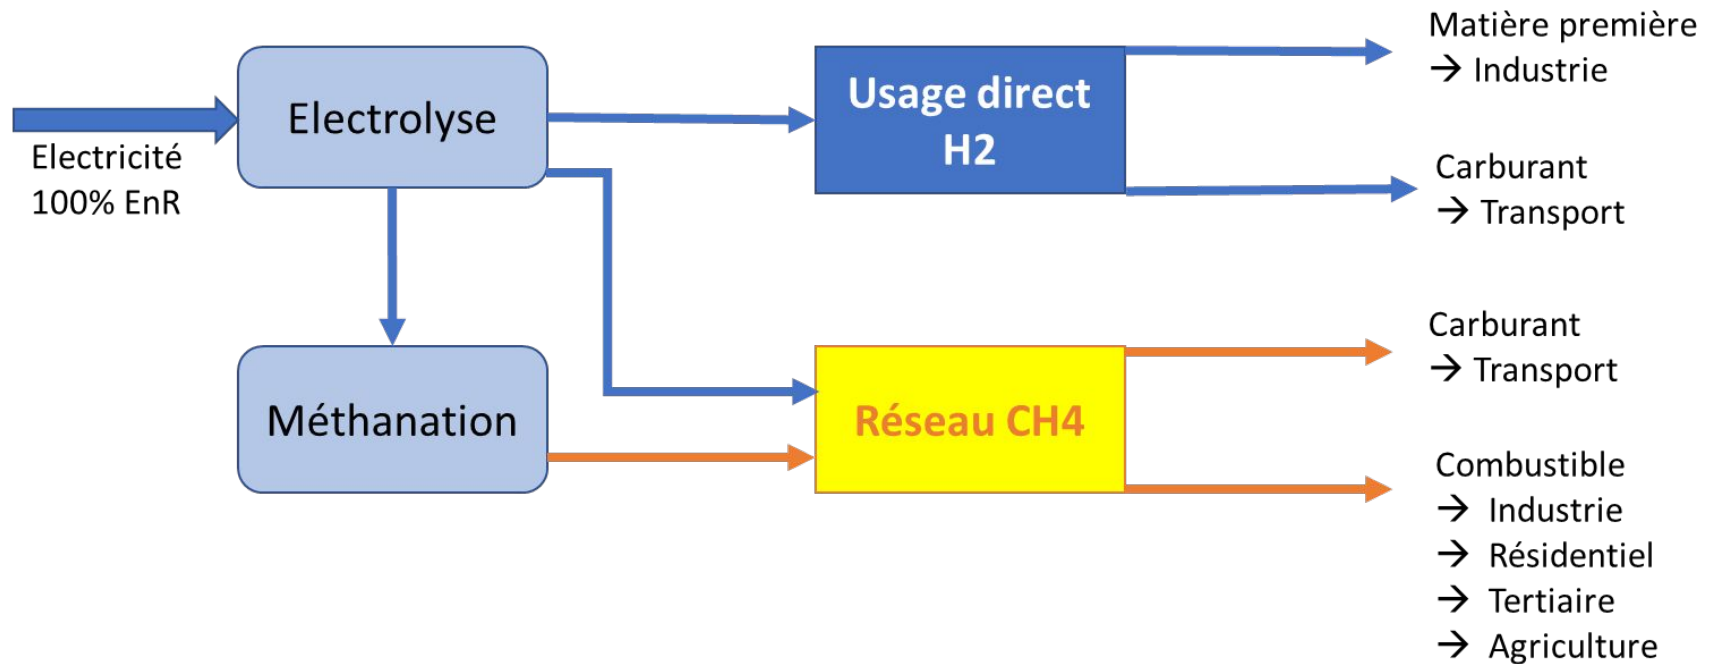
Electricité
100% EnR

Electrolyse

Méthanation

Usage direct
H2

Réseau CH4

Matière première
→ Industrie

Carburant
→ Transport

Carburant
→ Transport

Combustible
→ Industrie
→ Résidentiel
→ Tertiaire
→ Agriculture